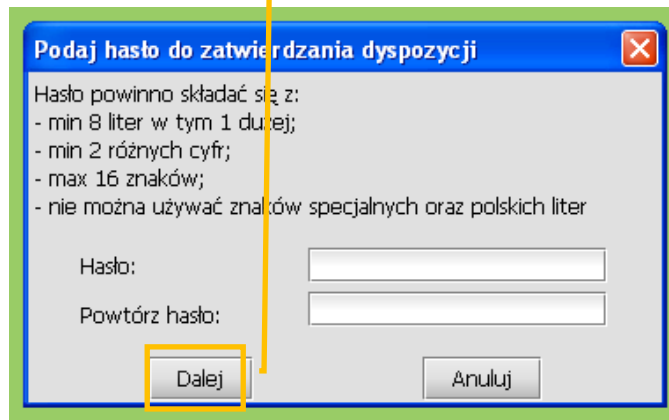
Podaj hasło do zatwierdzania dyspozycji

Hasło powinno składać się z:
- min 8 liter w tym 1 dużej;
- min 2 różnych cyfr;
- max 16 znaków;
- nie można używać znaków specjalnych oraz polskich liter

Hasło:

Powtórz hasło:

Dalej

Anuluj